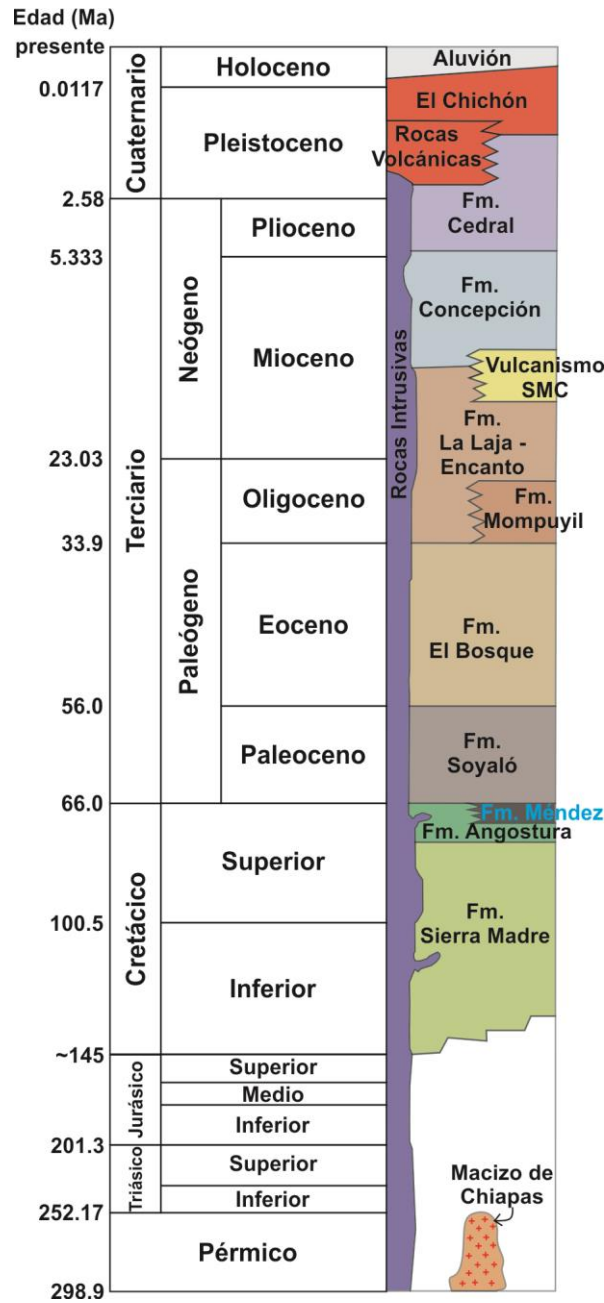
Edad (Ma)
presente
0.0117
2.58
5.333
23.03
33.9
56.0
66.0
100.5
~145
201.3
252.17
298.9

Cuaternario
Holoceno
Pleistoceno
Terciario
Neógeno
Plioceno
Mioceno
Paleógeno
Oligoceno
Eoceno
Paleoceno
Cretácico
Superior
Inferior
Jurásico
Superior
Medio
Inferior
Triásico
Superior
Inferior
Pérmico

Rocas Intrusivas

Aluvión
El Chichón
Rocas Volcánicas
Fm. Cedral
Fm. Concepción
Vulcanismo SMC
Fm. La Laja - Encanto
Fm. Mompuyil
Fm. El Bosque
Fm. Soyaló
Fm. Méndez
Fm. Angostura
Fm. Sierra Madre
Macizo de Chiapas